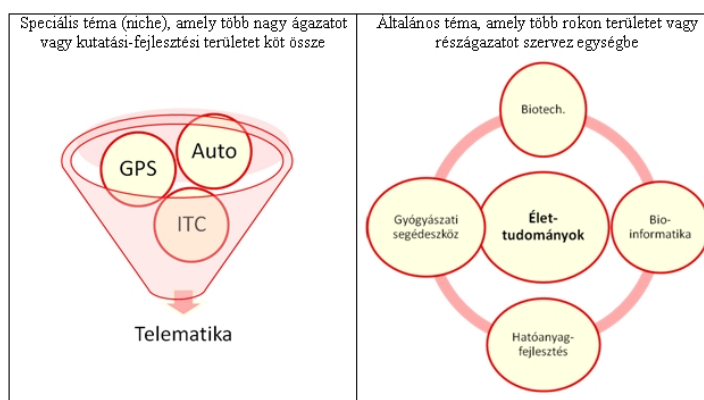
| Speciális téma (niche), amely több nagy ágazatot vagy kutatási-fejlesztési területet köt össze | Általános téma, amely több rokon területet vagy részágazatot szervez egységbe |
|---|---|
| GPS<br>Auto<br>ITC<br>Telematika | Biotech.<br>Gyógyászati segédeszköz<br>Élet-tudományok<br>Bio-informatika<br>Hatóanyag-fejlesztés |